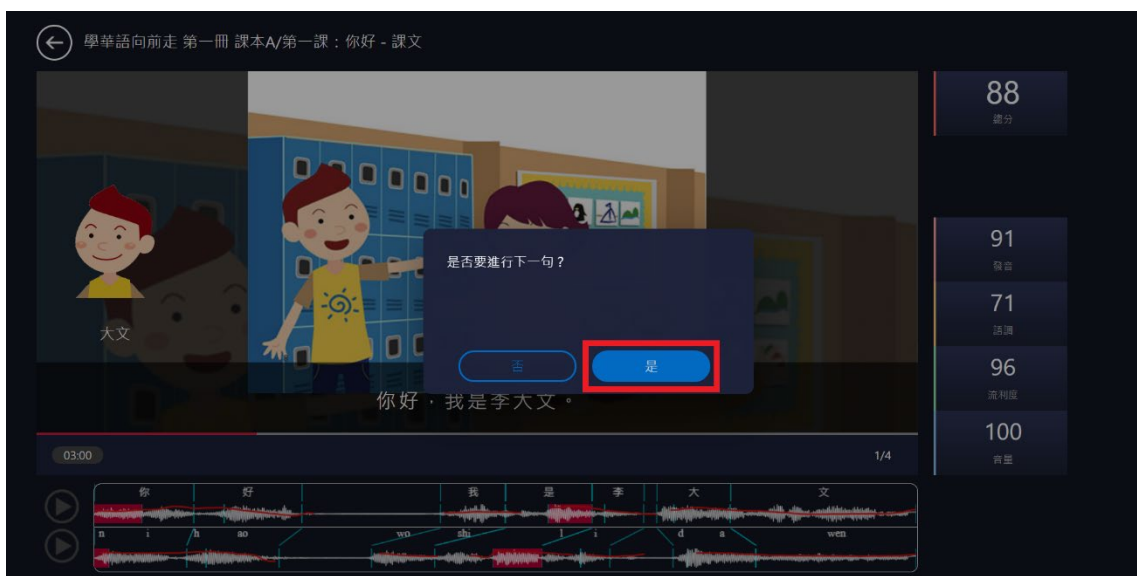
學華語向前走 第一冊 課本A/第一課：你好 - 課文

88
總分

91
發音

71
語調

96
流利度

100
音量

大文

是否要進行下一句？

否

是

你好，我是李大文。

03:00

1/4

你 好 我 是 李 大 文

n i h ao wo shi l i d a wen